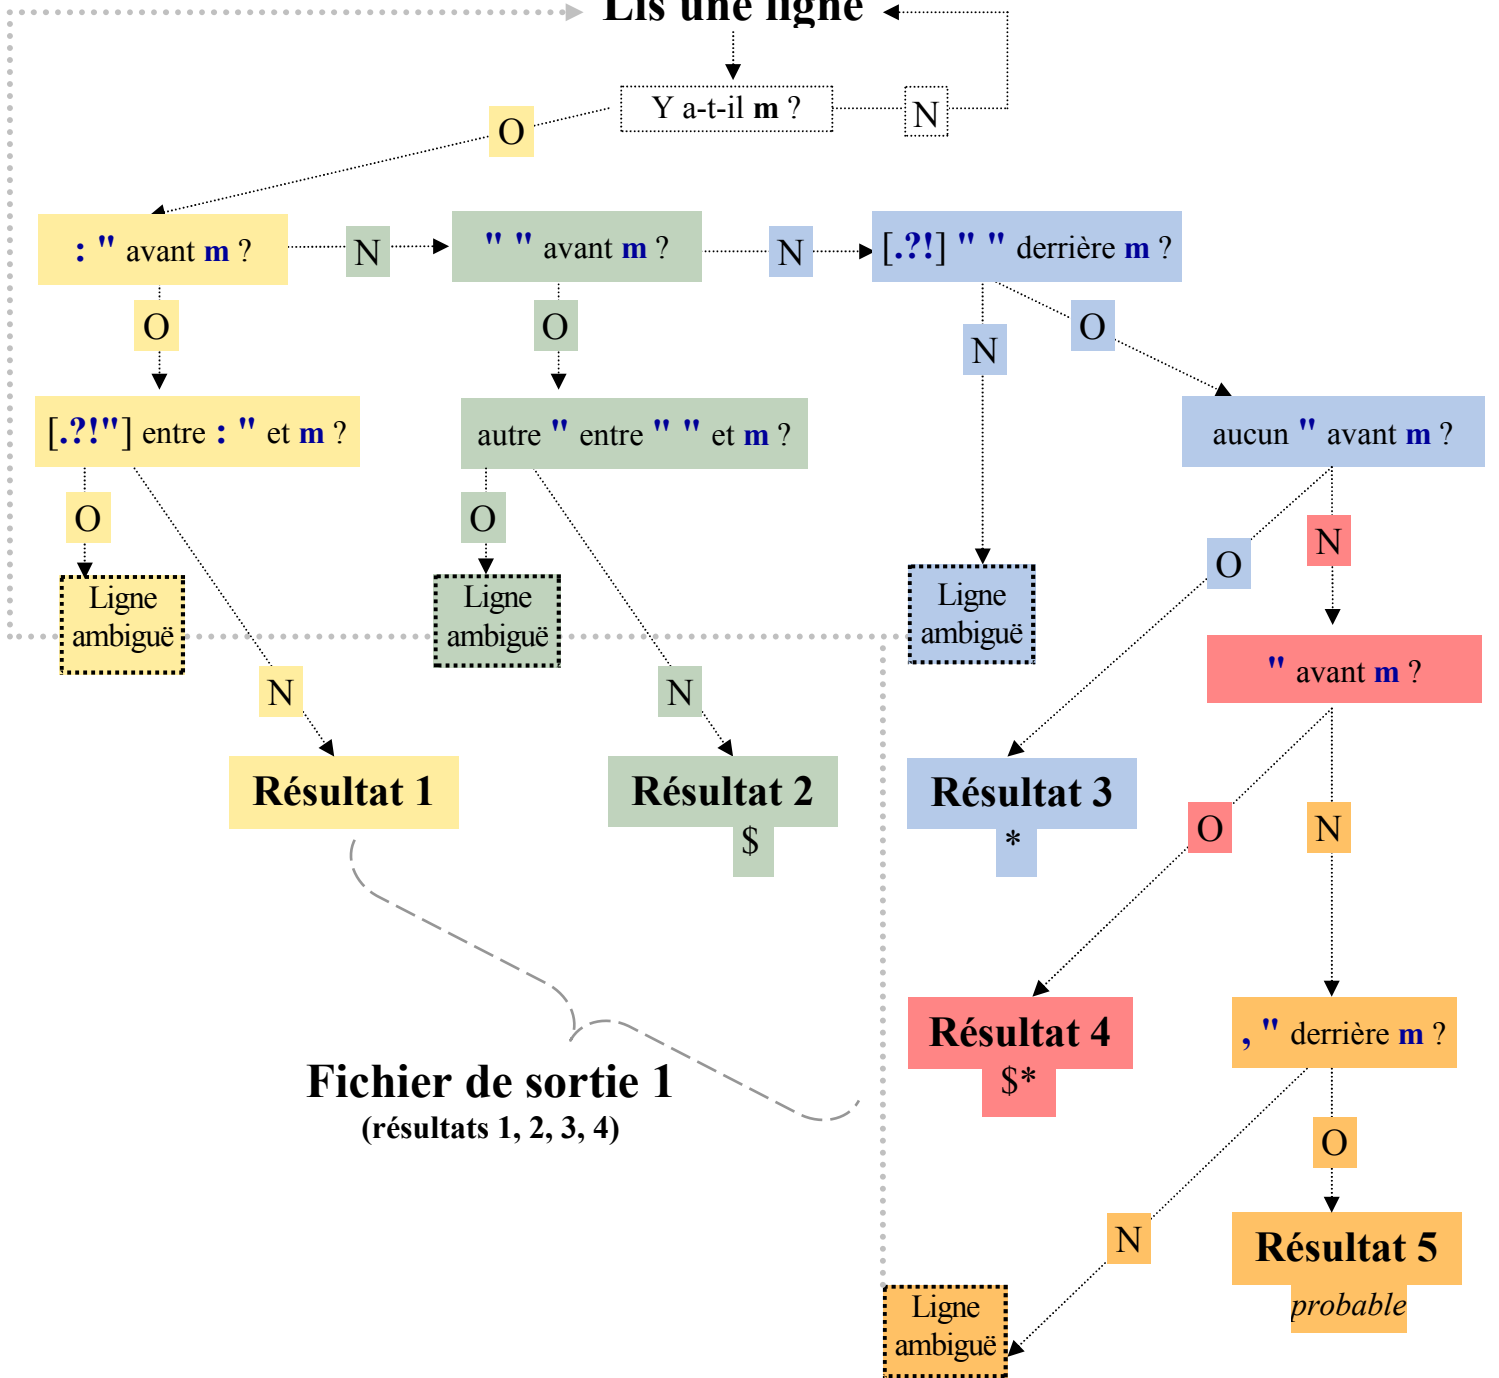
Lis une ligne

Y a-t-il **m** ?

N

O

: " avant m ?

N

" " avant m ?

N

[.?!] " " derrière m ?

O

O

N

O

[.?!"] entre : " et m ?

autre " entre " " et m ?

aucun " avant m ?

O

O

N

O

Ligne ambiguë

Ligne ambiguë

Ligne ambiguë

" avant m ?

N

N

Résultat 1

Résultat 2

$

Résultat 3

*

O

N

Résultat 4

$*

, " derrière m ?

O

Fichier de sortie 1

(résultats 1, 2, 3, 4)

N

Résultat 5

probable

Ligne ambiguë